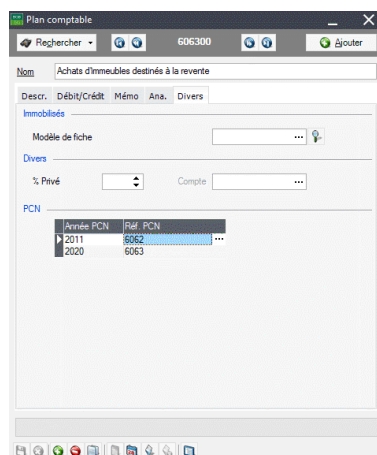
Plan comptable

Rechercher

606300

Ajouter

Nom Achats d'immeubles destinés à la revente

Descr. Débit/Crédit Mémo Ana. Divers

Immobilisés

Modèle de fiche ...

Divers

% Privé

Compte ...

PCN

| Année PCN | Réf. PCN |
|---|---|
| 2011 | 6062 |
| 2020 | 6063 |